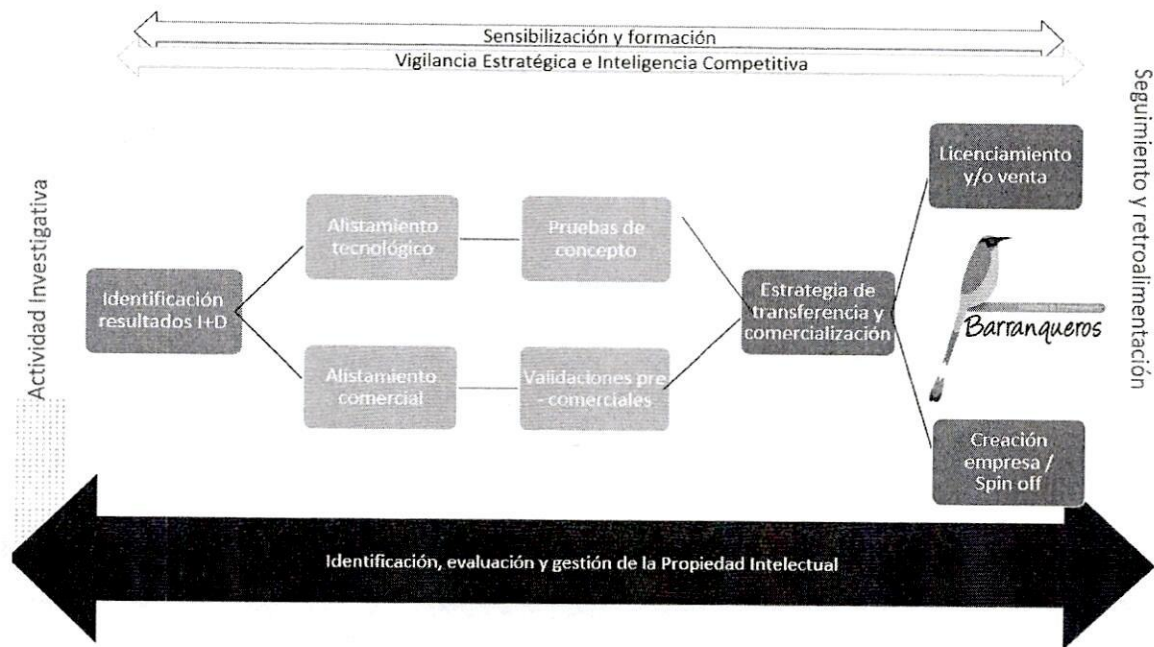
Sensibilización y formación

Vigilancia Estratégica e Inteligencia Competitiva

Actividad Investigativa

Identificación resultados I+D

Alistamiento tecnológico

Pruebas de concepto

Alistamiento comercial

Validaciones pre - comerciales

Estrategia de transferencia y comercialización

Licenciamiento y/o venta

Barranqueros

Creación empresa / Spin off

Seguimiento y retroalimentación

Identificación, evaluación y gestión de la Propiedad Intelectual